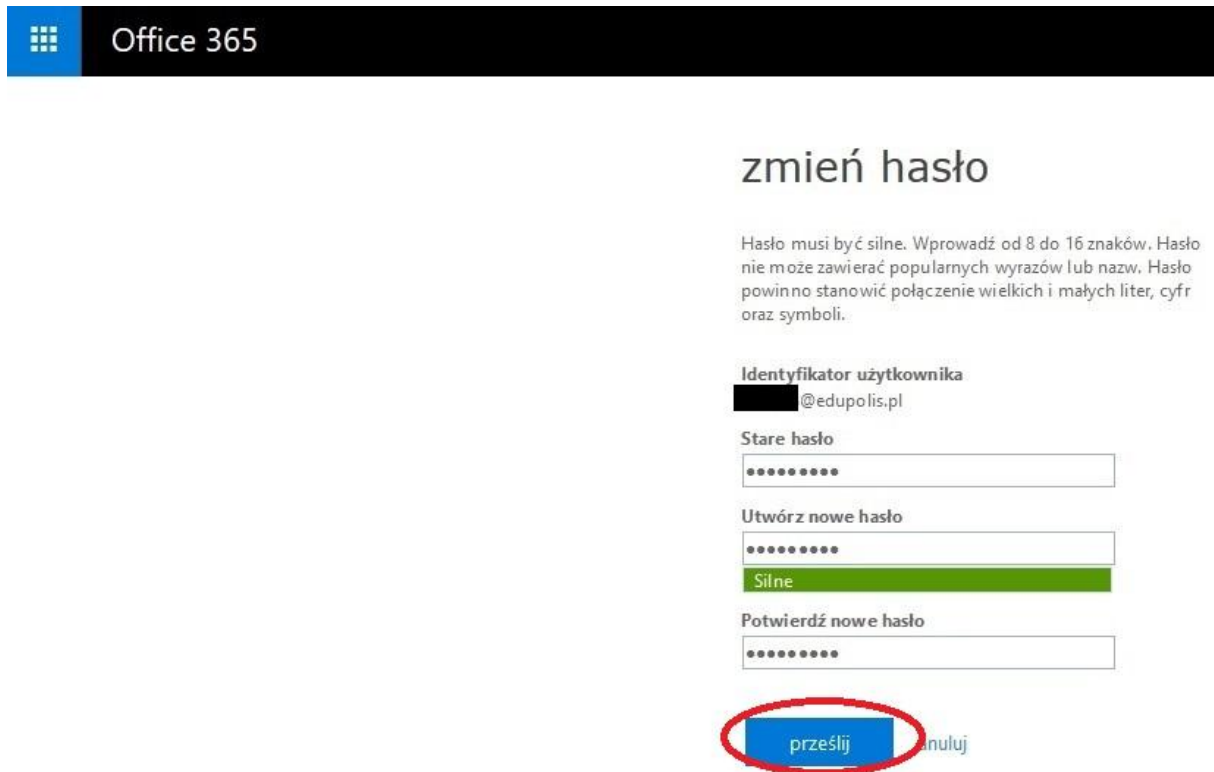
Office 365

zmień hasło

Hasło musi być silne. Wprowadź od 8 do 16 znaków. Hasło nie może zawierać popularnych wyrazów lub nazw. Hasło powinno stanowić połączenie wielkich i małych liter, cyfr oraz symboli.

Identyfikator użytkownika
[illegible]@edupolis.pl

Stare hasło
•••••••••

Utwórz nowe hasło
•••••••••
Silne

Potwierdź nowe hasło
•••••••••

prześlij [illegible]nuluj